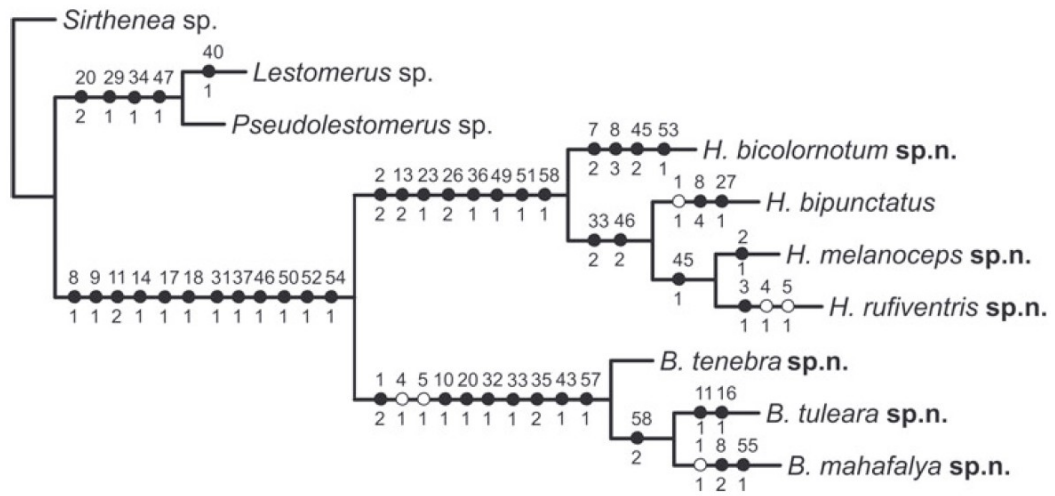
*Sirthenea* sp.

40
1
*Lestomerus* sp.

20 29 34 47
2 1 1 1
*Pseudolestomerus* sp.

7 8 45 53
2 3 2 1
*H. bicolornotum* **sp.n.**

2 13 23 26 36 49 51 58
2 2 1 2 1 1 1 1

1 8 27
1 4 1
*H. bipunctatus*

33 46
2 2

2
1
*H. melanoceps* **sp.n.**

45
1

3 4 5
1 1 1
*H. rufiventris* **sp.n.**

8 9 11 14 17 18 31 37 46 50 52 54
1 1 2 1 1 1 1 1 1 1 1 1

*B. tenebra* **sp.n.**

1 4 5 10 20 32 33 35 43 57
2 1 1 1 1 1 1 2 1 1

11 16
1 1
*B. tuleara* **sp.n.**

58
2

1 8 55
1 2 1
*B. mahafalya* **sp.n.**